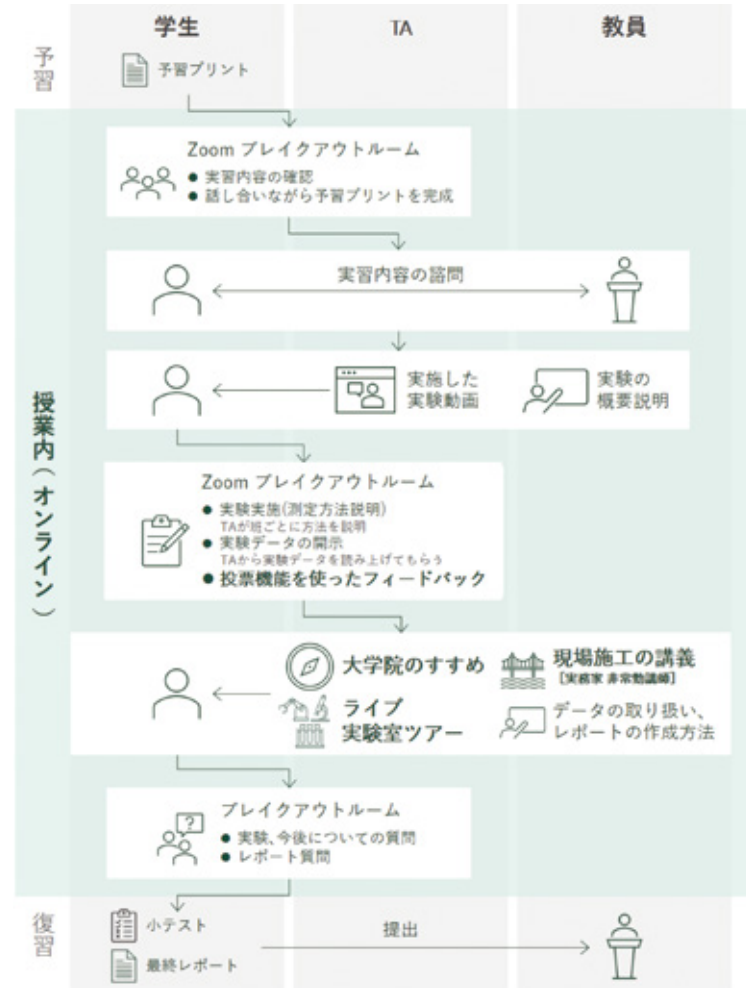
学生

TA

教員

予習

予習プリント

Zoom ブレイクアウトルーム

● 実習内容の確認
● 話し合いながら予習プリントを完成

実習内容の諮問

実施した実験動画

実験の概要説明

授業内(オンライン)

Zoom ブレイクアウトルーム

● 実験実施(測定方法説明)
TAが班ごとに方法を説明
● 実験データの開示
TAから実験データを読み上げてもらう
● 投票機能を使ったフィードバック

大学院のすすめ

現場施工の講義
[実務家 非常勤講師]

ライブ実験室ツアー

データの取り扱い、レポートの作成方法

ブレイクアウトルーム

● 実験、今後についての質問
● レポート質問

復習

小テスト

最終レポート

提出